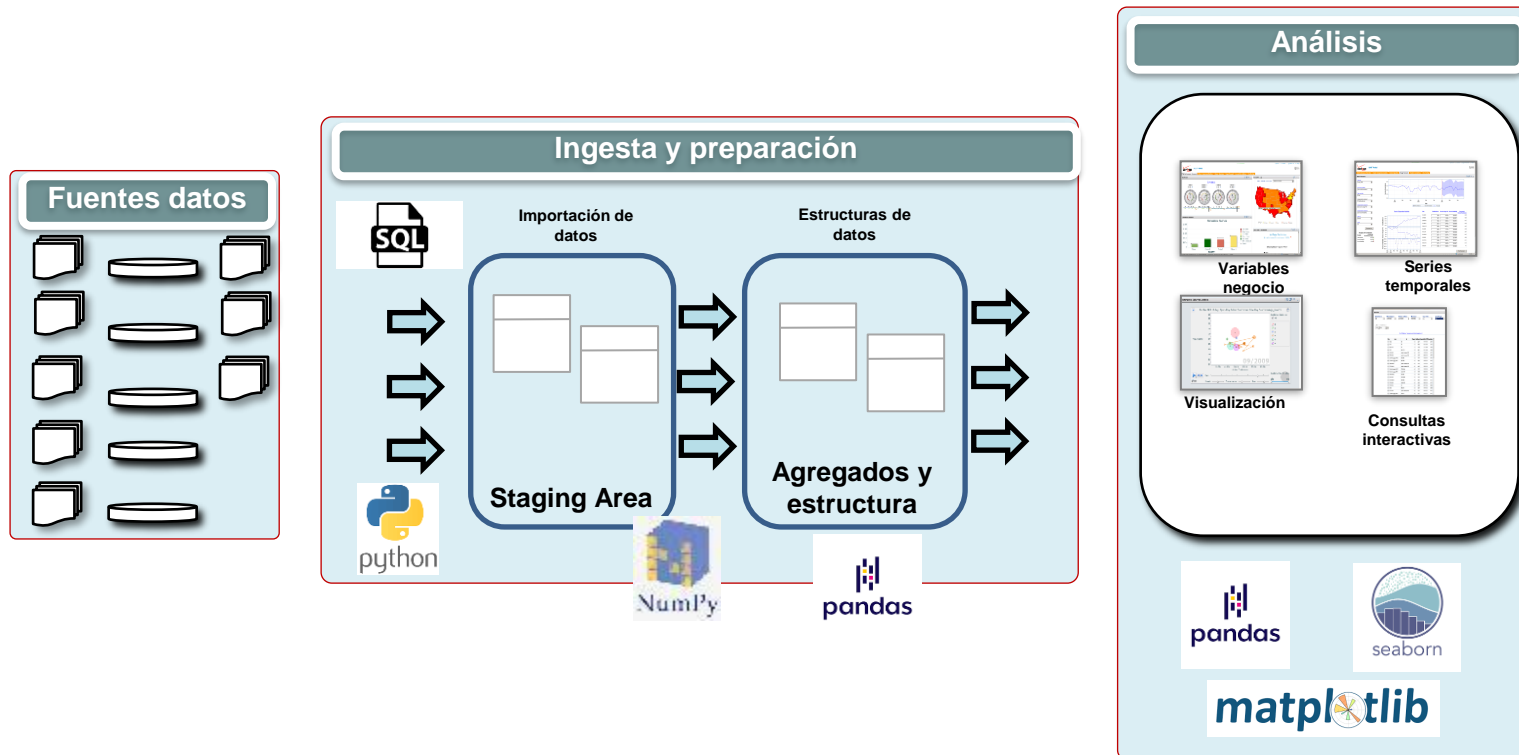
Fuentes datos

Ingesta y preparación

SQL

Importación de datos

Staging Area

Estructuras de datos

Agregados y estructura

python

NumPy

pandas

Análisis

Variables negocio

Series temporales

Visualización

Consultas interactivas

pandas

seaborn

matplotlib